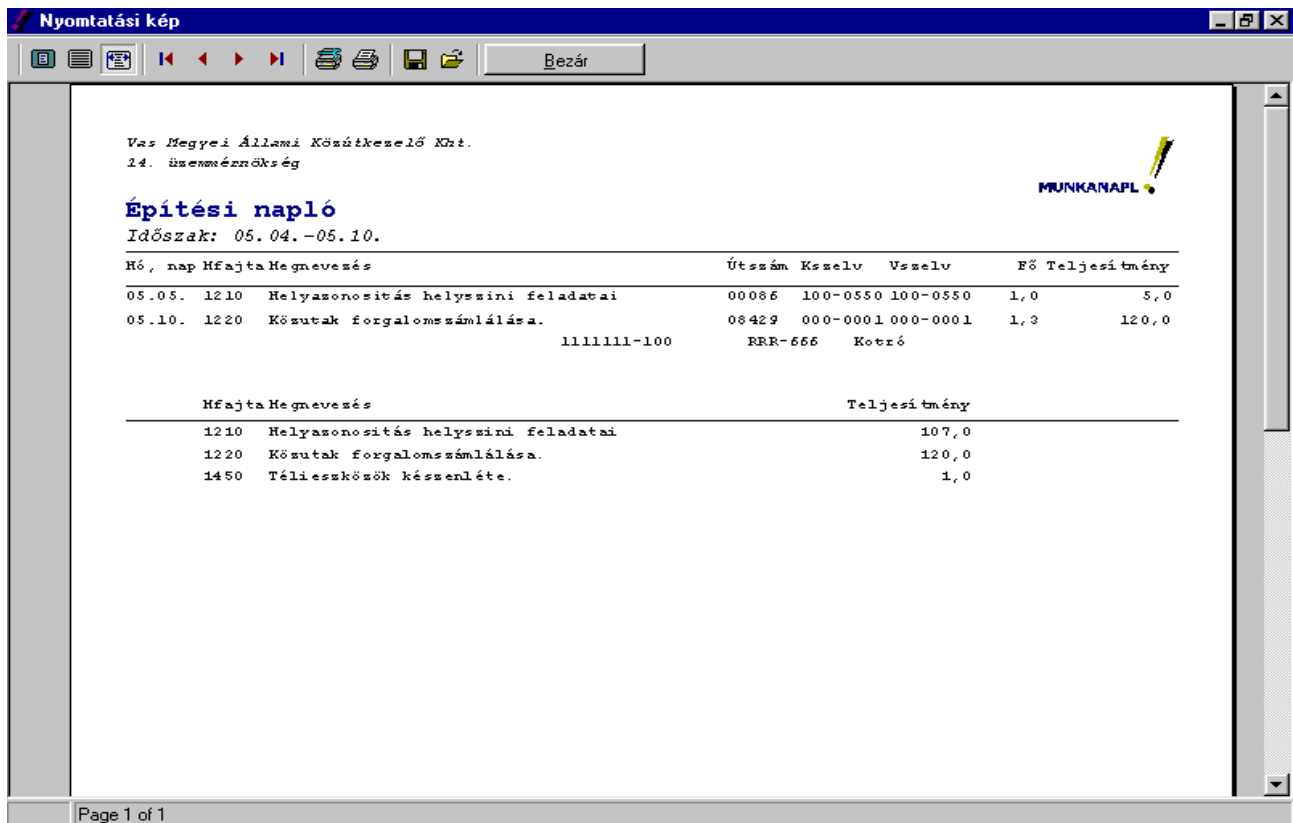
Nyomtatási kép

Bezár

Vas Megyei Állami Közútkezelő Kht.
14. üzemmérnökség

MUNKANAPL

Építési napló
Időszak: 05.04.-05.10.

| Hó, nap | Mfajta | Megnevezés | Útszám | Ksszelv | Vsszelv | Fő | Teljesítmény |
|---|---|---|---|---|---|---|---|
| 05.05. | 1210 | Helyazonositás helyszini feladatai | 00086 | 100-0550 | 100-0550 | 1,0 | 5,0 |
| 05.10. | 1220 | Közutak forgalomszámlálása. | 08429 | 000-0001 | 000-0001 | 1,3 | 120,0 |

1111111-100 RRR-666 Kotró

| Mfajta | Megnevezés | Teljesítmény |
|---|---|---|
| 1210 | Helyazonositás helyszini feladatai | 107,0 |
| 1220 | Közutak forgalomszámlálása. | 120,0 |
| 1450 | Téliesszközök készenléte. | 1,0 |

Page 1 of 1